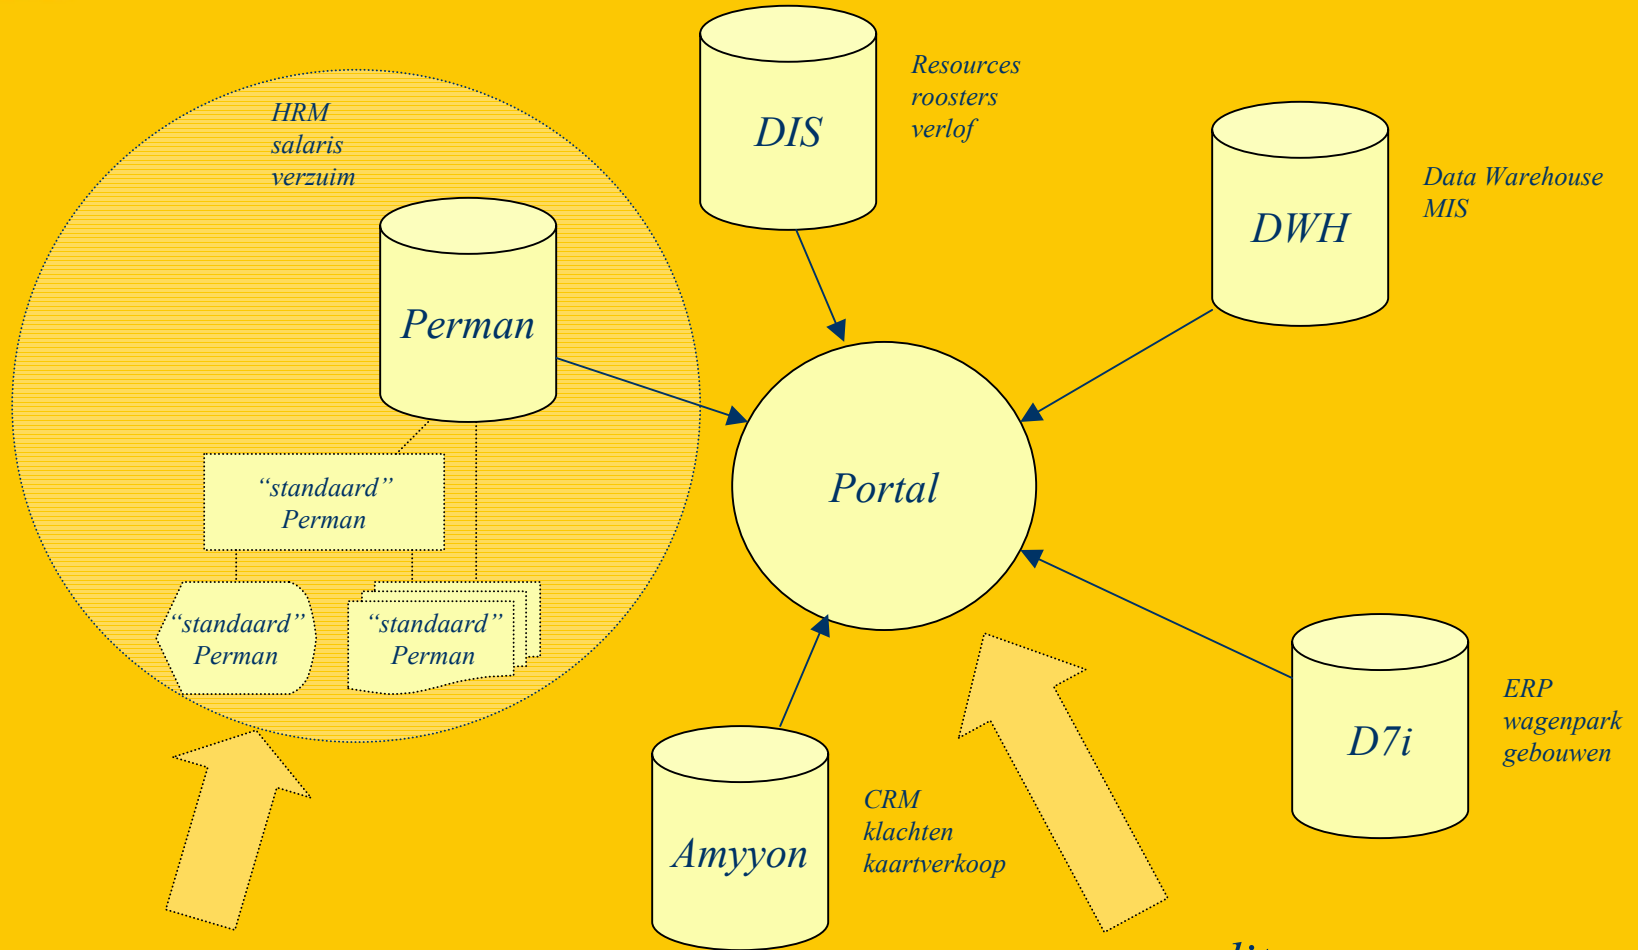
HRM
salaris
verzuim

Perman

“standaard”
Perman

“standaard”
Perman

“standaard”
Perman

DIS

Resources
roosters
verlof

DWH

Data Warehouse
MIS

Portal

D7i

ERP
wagenpark
gebouwen

Amyyon

CRM
klachten
kaartverkoop

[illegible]